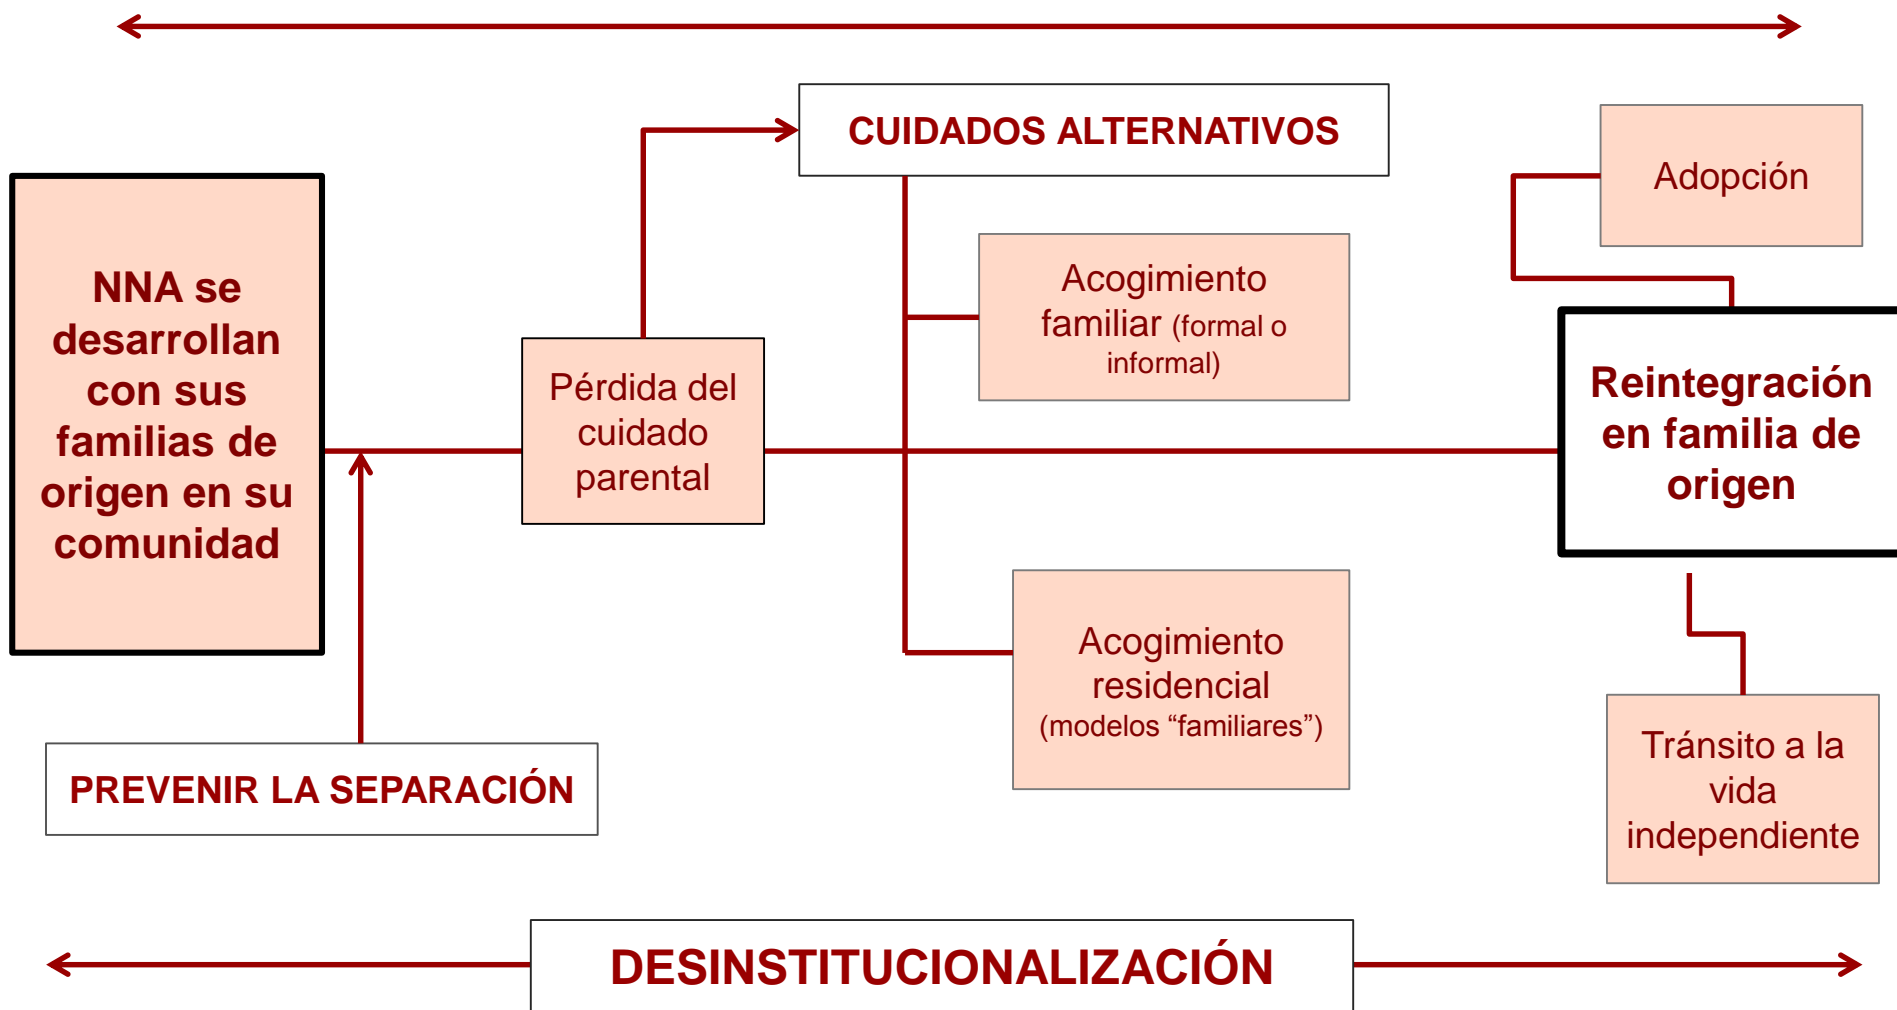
CUIDADOS ALTERNATIVOS

Adopción

NNA se desarrollan con sus familias de origen en su comunidad

Pérdida del cuidado parental

Acogimiento familiar (formal o informal)

Reintegración en familia de origen

Acogimiento residencial (modelos “familiares”)

Tránsito a la vida independiente

PREVENIR LA SEPARACIÓN

DESINSTITUCIONALIZACIÓN